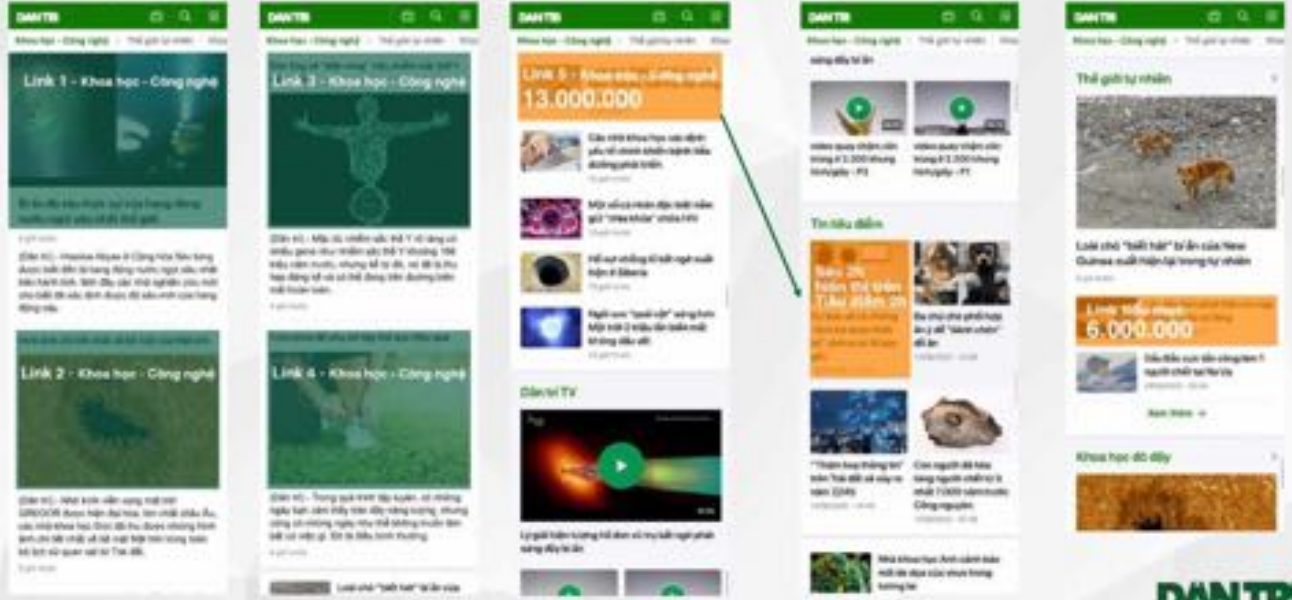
DANTRI
Khoa học - Công nghệ
Link 1 - Khoa học - Công nghệ
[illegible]
Link 2 - Khoa học - Công nghệ
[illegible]

DANTRI
Khoa học - Công nghệ
Link 3 - Khoa học - Công nghệ
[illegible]
Link 4 - Khoa học - Công nghệ
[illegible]

DANTRI
Khoa học - Công nghệ
Link 5 - Khoa học - Công nghệ
13.000.000
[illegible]
Dân trí TV
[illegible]

DANTRI
Khoa học - Công nghệ
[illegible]
Tin tiêu điểm
Box 2K
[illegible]
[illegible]

DANTRI
Khoa học - Công nghệ
Thế giới tự nhiên
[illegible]
Link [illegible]
6.000.000
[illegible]
Xem thêm
Khoa học đó đây

DANTRI